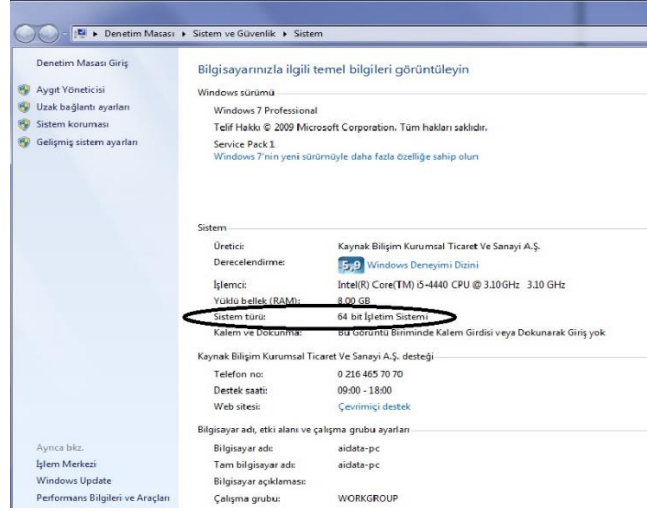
▸ Denetim Masası ▸ Sistem ve Güvenlik ▸ Sistem

Denetim Masası Giriş

Aygıt Yöneticisi

Uzak bağlantı ayarları

Sistem koruması

Gelişmiş sistem ayarları

Bilgisayarınızla ilgili temel bilgileri görüntüleyin

Windows sürümü

Windows 7 Professional

Telif Hakkı © 2009 Microsoft Corporation. Tüm hakları saklıdır.

Service Pack 1

Windows 7'nin yeni sürümüyle daha fazla özelliğe sahip olun

Sistem

| | |
|---|---|
| Üretici: | Kaynak Bilişim Kurumsal Ticaret Ve Sanayi A.Ş. |
| Derecelendirme: | 5,9 Windows Deneyimi Dizini |
| İşlemci: | Intel(R) Core(TM) i5-4440 CPU @ 3.10GHz 3.10 GHz |
| Yüklü bellek (RAM): | 8.00 GB |
| Sistem türü: | 64 bit İşletim Sistemi |
| Kalem ve Dokunma: | Bu Görüntü Biriminde Kalem Girdisi veya Dokunarak Giriş yok |

Kaynak Bilişim Kurumsal Ticaret Ve Sanayi A.Ş. desteği

| | |
|---|---|
| Telefon no: | 0 216 465 70 70 |
| Destek saati: | 09:00 - 18:00 |
| Web sitesi: | Çevrimiçi destek |

Bilgisayar adı, etki alanı ve çalışma grubu ayarları

| | |
|---|---|
| Bilgisayar adı: | aidata-pc |
| Tam bilgisayar adı: | aidata-pc |
| Bilgisayar açıklaması: | |
| Çalışma grubu: | WORKGROUP |

Ayrıca bkz.

İşlem Merkezi

Windows Update

Performans Bilgileri ve Araçları